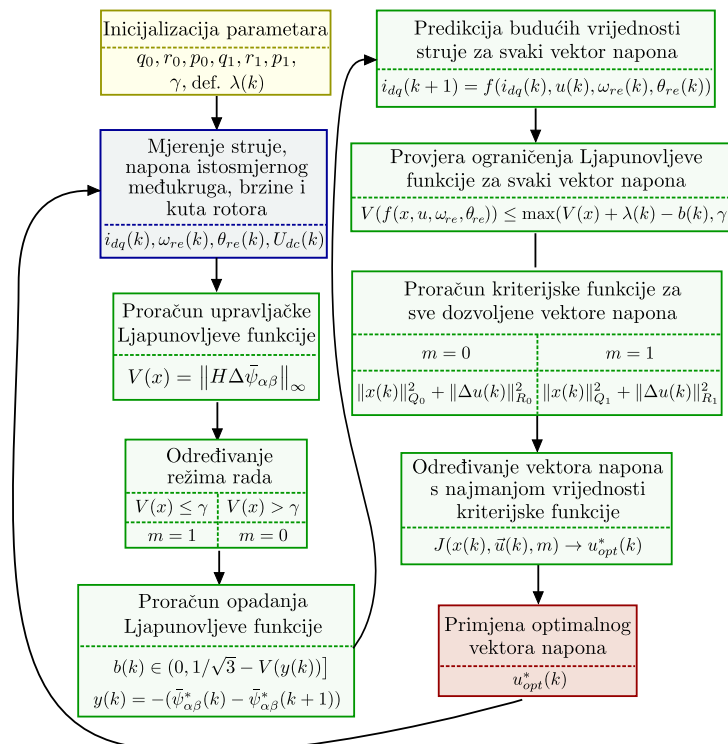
Inicijalizacija parametara
$q_0, r_0, p_0, q_1, r_1, p_1,$
$\gamma$, def. $\lambda(k)$

Mjerenje struje, napona istosmjernog međukruga, brzine i kuta rotora
$i_{dq}(k), \omega_{re}(k), \theta_{re}(k), U_{dc}(k)$

Proračun upravljačke Ljapunovljeve funkcije
$V(x) = \left\|H\Delta\bar{\psi}_{\alpha\beta}\right\|_{\infty}$

Određivanje režima rada

| $V(x) \leq \gamma$ | $V(x) > \gamma$ |
|---|---|
| $m = 1$ | $m = 0$ |

Proračun opadanja Ljapunovljeve funkcije
$b(k) \in (0, 1/\sqrt{3} - V(y(k))]$
$y(k) = -(\bar{\psi}^*_{\alpha\beta}(k) - \bar{\psi}^*_{\alpha\beta}(k+1))$

Predikcija budućih vrijednosti struje za svaki vektor napona
$i_{dq}(k+1) = f(i_{dq}(k), u(k), \omega_{re}(k), \theta_{re}(k))$

Provjera ograničenja Ljapunovljeve funkcije za svaki vektor napona
$V(f(x, u, \omega_{re}, \theta_{re})) \leq \max(V(x) + \lambda(k) - b(k), \gamma$

Proračun kriterijske funkcije za sve dozvoljene vektore napona

| $m = 0$ | $m = 1$ |
|---|---|
| $\|x(k)\|^2_{Q_0} + \|\Delta u(k)\|^2_{R_0}$ | $\|x(k)\|^2_{Q_1} + \|\Delta u(k)\|^2_{R_1}$ |

Određivanje vektora napona s najmanjom vrijednosti kriterijske funkcije
$J(x(k), \vec{u}(k), m) \rightarrow u^*_{opt}(k)$

Primjena optimalnog vektora napona
$u^*_{opt}(k)$